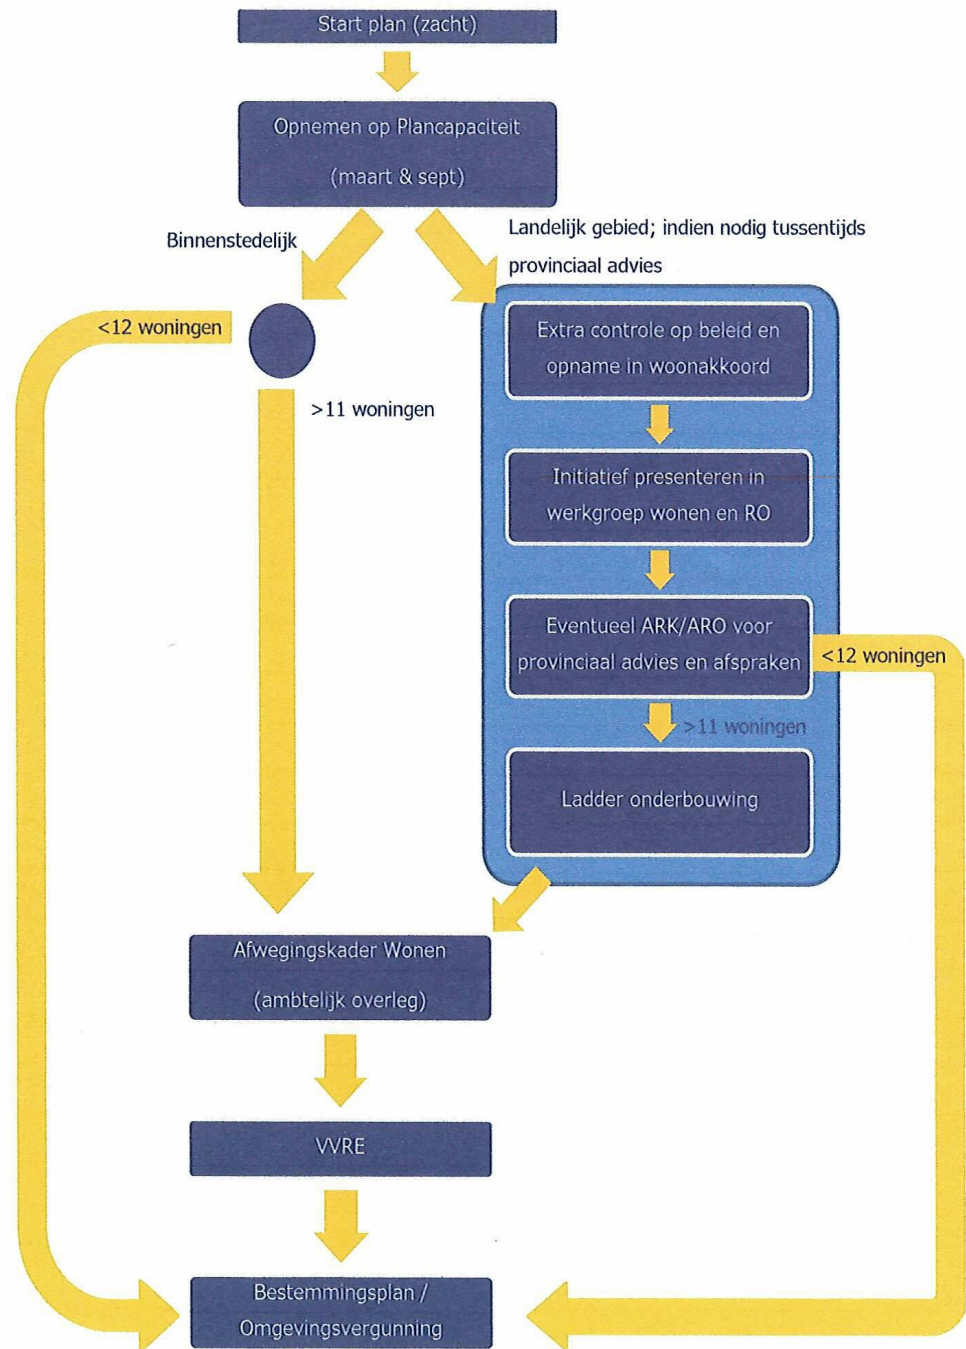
Start plan (zacht)

Opnemen op Plancapaciteit

(maart & sept)

Binnenstedelijk

Landelijk gebied; indien nodig tussentijds provinciaal advies

<12 woningen

>11 woningen

Extra controle op beleid en opname in woonakkoord

Initiatief presenteren in werkgroep wonen en RO

Eventueel ARK/ARO voor provinciaal advies en afspraken

<12 woningen

>11 woningen

Ladder onderbouwing

Afwegingskader Wonen

(ambtelijk overleg)

VVRE

Bestemmingsplan / Omgevingsvergunning